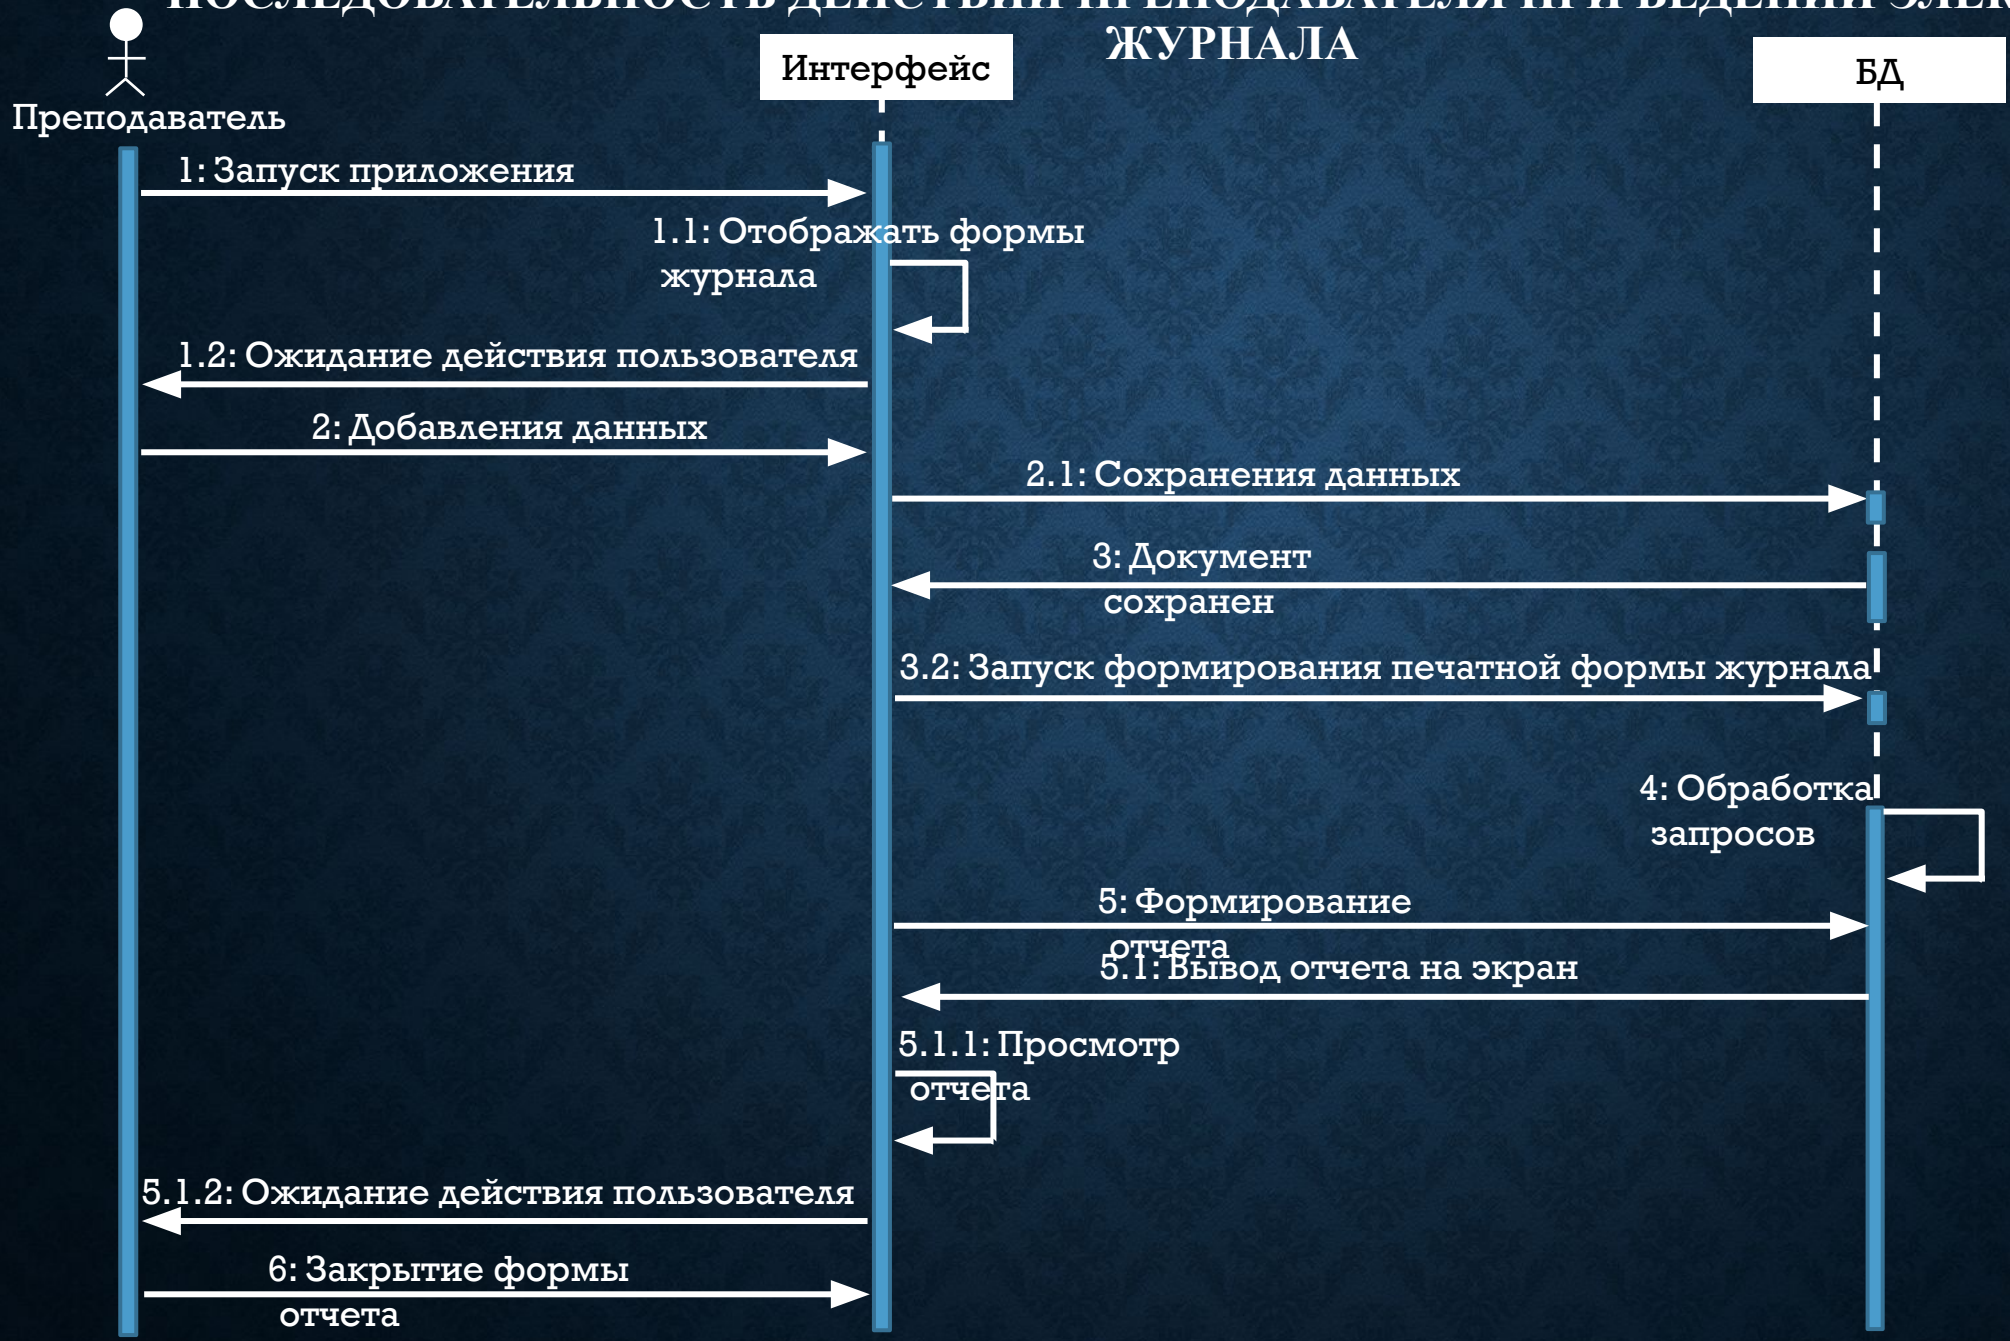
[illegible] ЖУРНАЛА

Интерфейс

БД

Преподаватель

1: Запуск приложения

1.1: Отображать формы журнала

1.2: Ожидание действия пользователя

2: Добавления данных

2.1: Сохранения данных

3: Документ сохранен

3.2: Запуск формирования печатной формы журнала

4: Обработка запросов

5: Формирование отчета

5.1: Вывод отчета на экран

5.1.1: Просмотр отчета

5.1.2: Ожидание действия пользователя

6: Закрытие формы отчета